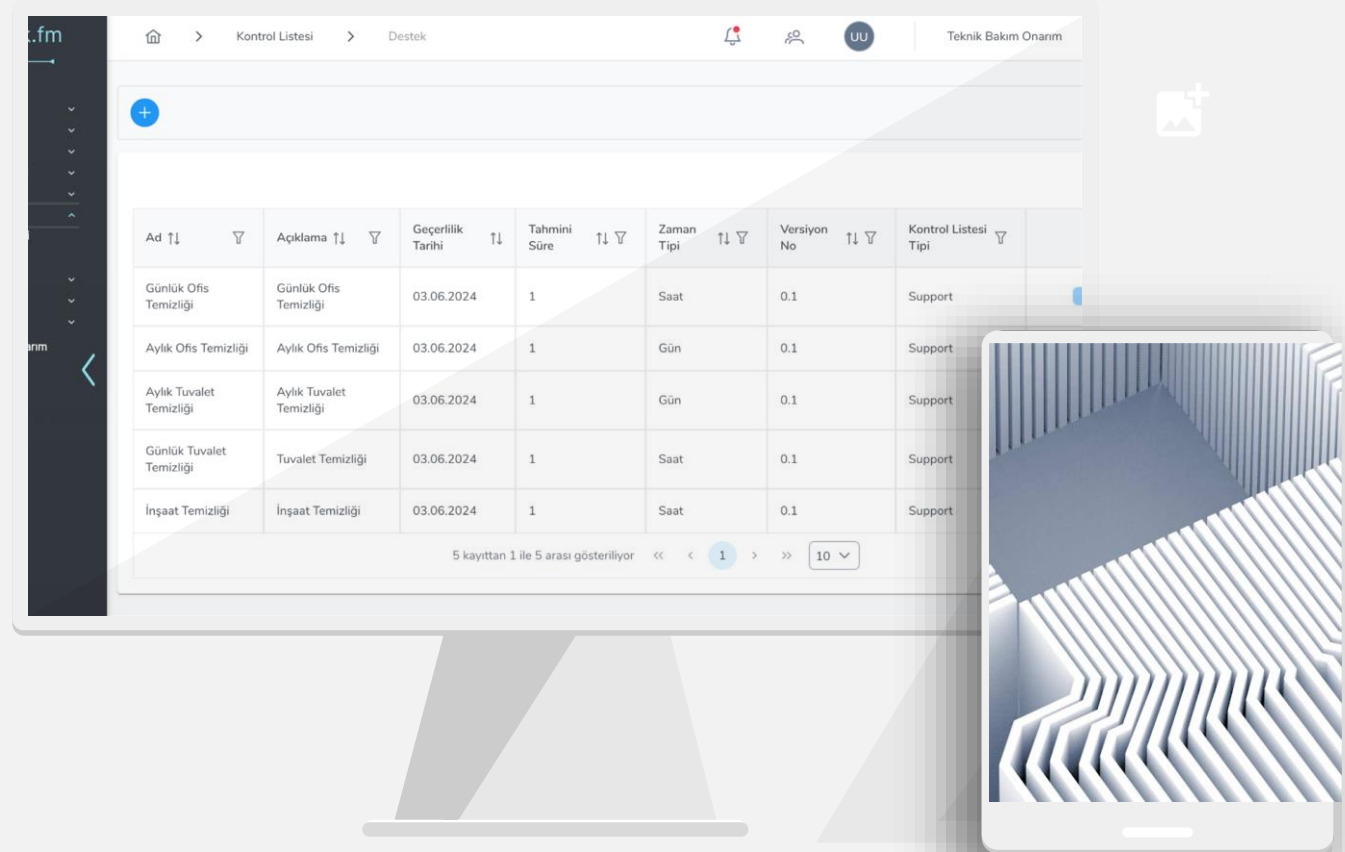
:.fm

arım

Kontrol Listesi > Destek

UU

Teknik Bakım Onarım

+

| Ad | Açıklama | Geçerlilik Tarihi | Tahmini Süre | Zaman Tipi | Versiyon No | Kontrol Listesi Tipi |
|---|---|---|---|---|---|---|
| Günlük Ofis Temizliği | Günlük Ofis Temizliği | 03.06.2024 | 1 | Saat | 0.1 | Support |
| Aylık Ofis Temizliği | Aylık Ofis Temizliği | 03.06.2024 | 1 | Gün | 0.1 | Support |
| Aylık Tuvalet Temizliği | Aylık Tuvalet Temizliği | 03.06.2024 | 1 | Gün | 0.1 | Support |
| Günlük Tuvalet Temizliği | Tuvalet Temizliği | 03.06.2024 | 1 | Saat | 0.1 | Support |
| İnşaat Temizliği | İnşaat Temizliği | 03.06.2024 | 1 | Saat | 0.1 | Support |

5 kayıttan 1 ile 5 arası gösteriliyor << < 1 > >> 10